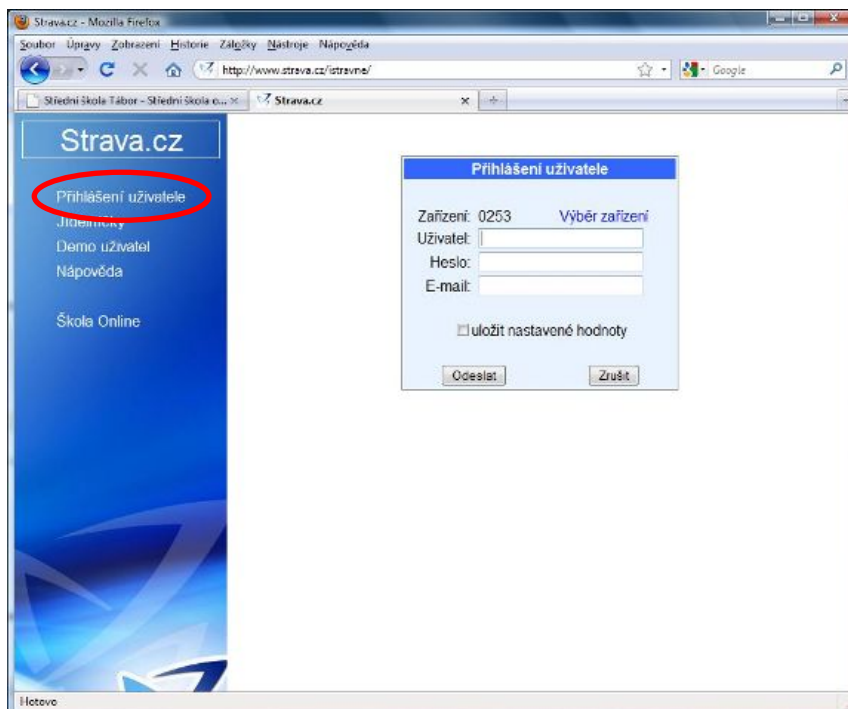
Strava.cz - Mozilla Firefox

Soubor Úpravy Zobrazení Historie Záložky Nástroje Nápověda

http://www.strava.cz/istravne/

Google

Střední škola Tábor - Střední škola o... ×

Strava.cz ×

+

Strava.cz

Přihlášení uživatele
Jídelníčky
Demo uživatel
Nápověda

Škola Online

Přihlášení uživatele

Zařízení: 0253 Výběr zařízení
Uživatel:
Heslo:
E-mail:

uložit nastavené hodnoty

Odeslat

Zrušit

Hotovo